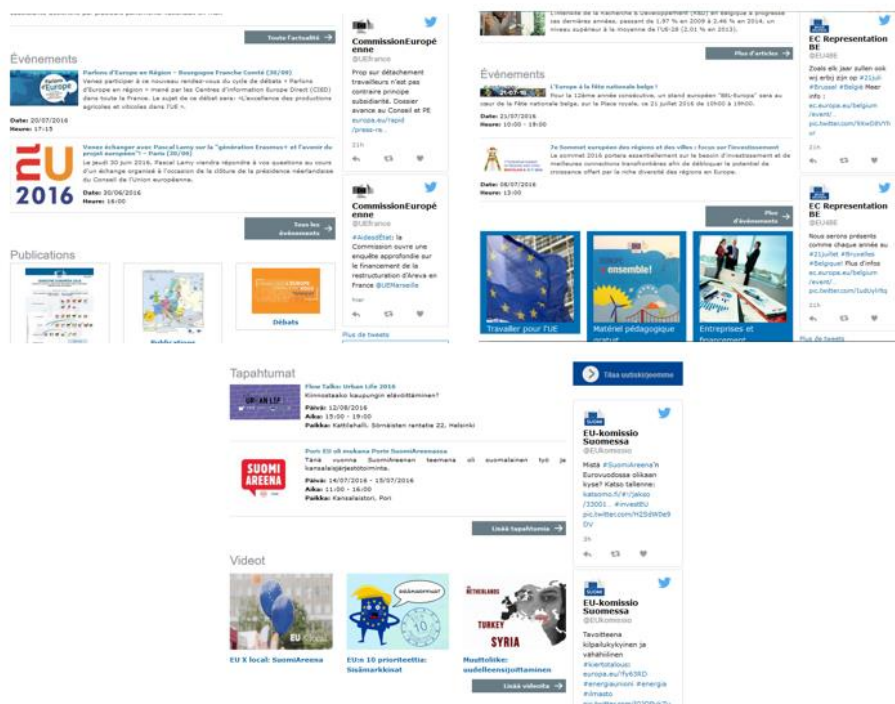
Toute l'actualité

Événements

Parlons d'Europe en Région – Bourgogne Franche Comté (30/08)
Venez participer à ce nouveau rendez-vous du cycle de débats « Parlons d'Europe en région » mené par les Centres d'information Europe Direct (CIED) dans toute la France. Le sujet de ce débat sera: «L'excellence des productions agricoles et viticoles dans l'UE ».
Date: 20/07/2016
Heure: 17:15

Venez échanger avec Pascal Lamy sur la "génération Erasmus+ et l'avenir du projet européen" – Paris (30/06)
Le jeudi 30 juin 2016, Pascal Lamy viendra répondre à vos questions au cours d'un échange organisé à l'occasion de la clôture de la présidence néerlandaise du Conseil de l'Union européenne.
Date: 30/06/2016
Heure: 16:00

EU 2016

Tous les événements

Publications

Publications

Débats

CommissionEuropéenne
@UEFrance
Prop sur détachement travailleurs n'est pas contraire principe subsidiarité. Dossier avance au Conseil et PE europa.eu/rapid/press-re...
21h

CommissionEuropéenne
@UEFrance
#AidesdÉtat: la Commission ouvre une enquête approfondie sur le financement de la restructuration d'Areva en France @UEMarseille
Plus de tweets

ces dernières années, passant de 1,97 % en 2009 à 2,46 % en 2014, un niveau supérieur à la moyenne de l'UE-28 (2,01 % en 2013).

Plus d'articles

Événements

L'Europe à la Fête nationale belge !
Pour la 12ème année consécutive, un stand européen "BEL-Europa" sera au cœur de la Fête nationale belge, sur la Place royale, ce 21 juillet 2016 de 10h00 à 19h00.
Date: 21/07/2016
Heure: 10:00 - 19:00

Je Sommet européen des régions et des villes : focus sur l'investissement
Le sommet 2016 portera essentiellement sur le besoin d'investissement et de meilleures connexions transfrontalières afin de débloquer le potentiel de croissance offert par la riche diversité des régions en Europe.
Date: 08/07/2016
Heure: 13:00

Plus d'événements

Travailler pour l'UE

Matériel pédagogique gratuit

Entreprises et financement

EC Representation BE
@EU4BE
Zoals elk jaar zullen ook wij erbij zijn op #21juli #Brussel #België Meer info : ec.europa.eu/belgium/event/ pic.twitter.com/tkwD8VYhf
21h

EC Representation BE
@EU4BE
Nous serons présents comme chaque année au #21juillet #Bruxelles #Belgique! Plus d'infos ec.europa.eu/belgium/event/ pic.twitter.com/1udUyiYtq
21h

Plus de tweets

Tapahtumat

Tilaa uutiskirjeemme

Flow Talks: Urban Life 2016
Kiinnostaako kaupungin elävöittäminen?
Päivä: 12/08/2016
Aika: 15:00 - 19:00
Paikka: Kattilahalli, Sörnäisten rantatie 22, Helsinki

Pori EU oli mukana Porin SuomiAreenassa
Tänä vuonna SuomiAreenan teemana oli suomalainen työ ja kansalaisjärjestötoiminta.
Päivä: 14/07/2016 - 15/07/2016
Aika: 11:00 - 16:00
Paikka: Kansalaistori, Pori

SUOMI AREENA

Lisää tapahtumia

Videot

EU X local: SuomiAreena

EU:n 10 prioriteettia: Sisämarkkinat

Muuttoliike: uudelleensijoittaminen

Lisää videoita

EU-komissio Suomessa
@EUkomissio
Mistä #SuomiAreena'n Eurovuodossa oilkaan kyse? Katso tallenne: katsomo.fi/#!/jakso/33001... #investEU pic.twitter.com/H2SdW0e9DV
3h

EU-komissio Suomessa
@EUkomissio
Tavoitteena kilpailukykyinen ja vähähiilinen #kiertotalous: europa.eu/!fy63RD #energiaunioni #energia #ilmasto